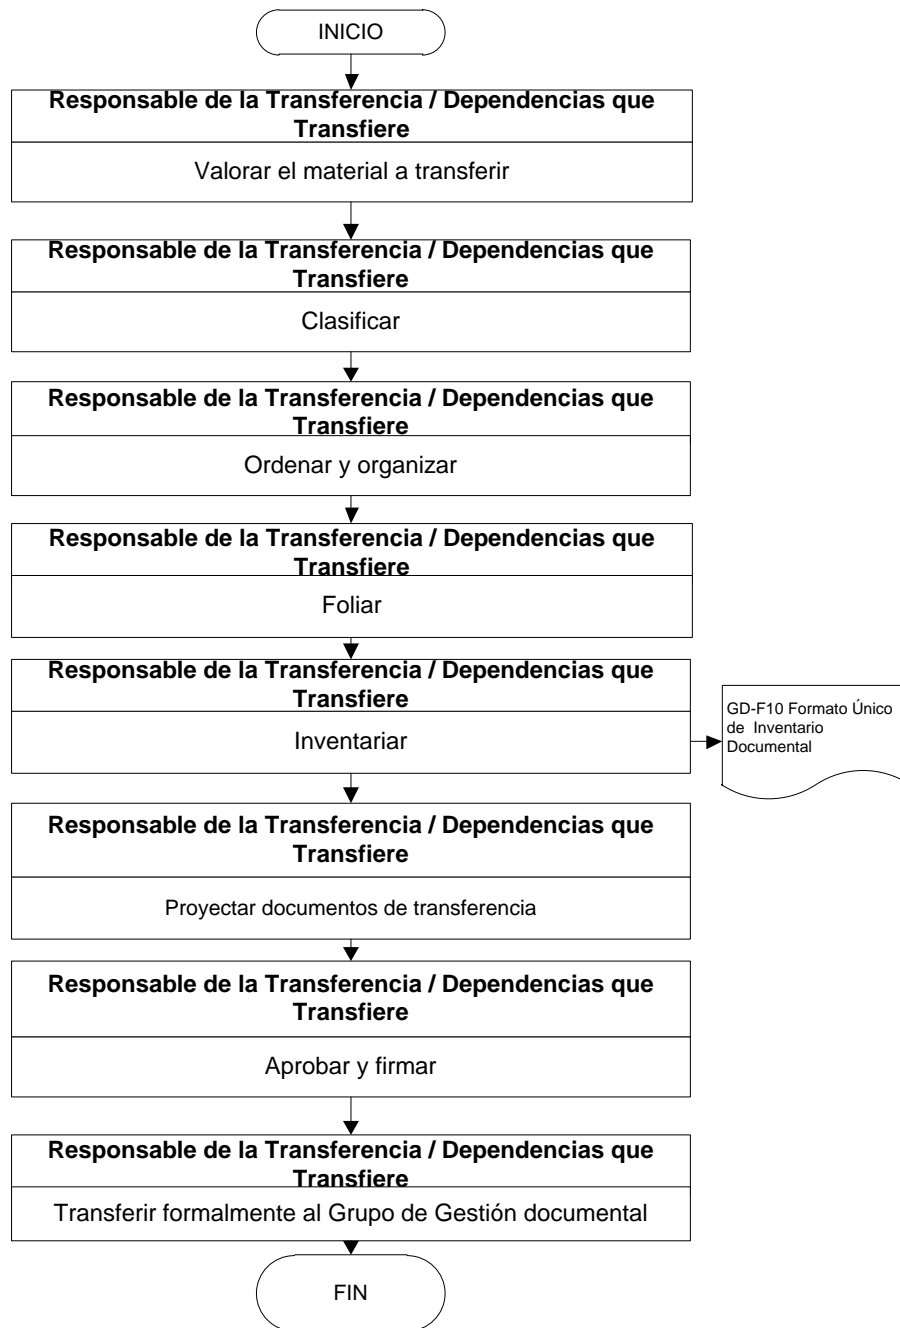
INICIO

Responsable de la Transferencia / Dependencias que Transfiere

Valorar el material a transferir

Responsable de la Transferencia / Dependencias que Transfiere

Clasificar

Responsable de la Transferencia / Dependencias que Transfiere

Ordenar y organizar

Responsable de la Transferencia / Dependencias que Transfiere

Foliar

Responsable de la Transferencia / Dependencias que Transfiere

Inventariar

GD-F10 Formato Único de Inventario Documental

Responsable de la Transferencia / Dependencias que Transfiere

Proyectar documentos de transferencia

Responsable de la Transferencia / Dependencias que Transfiere

Aprobar y firmar

Responsable de la Transferencia / Dependencias que Transfiere

Transferir formalmente al Grupo de Gestión documental

FIN